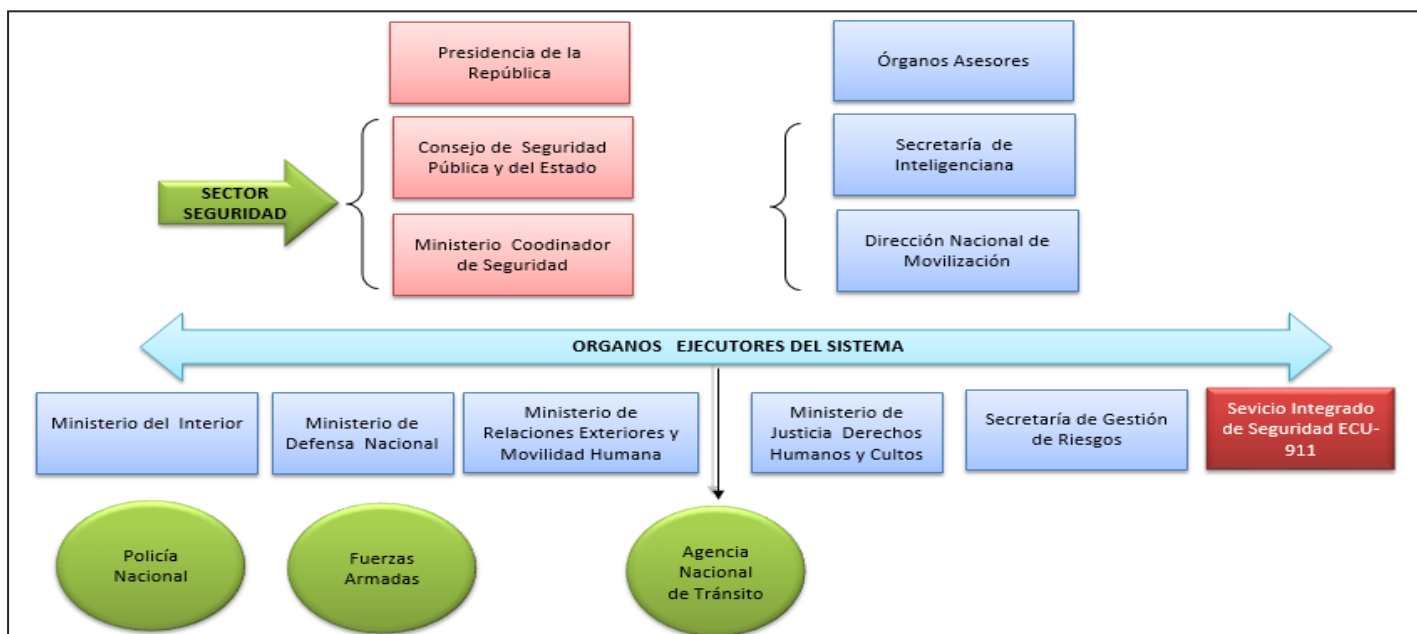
Presidencia de la República

Órganos Asesores

Consejo de Seguridad Pública y del Estado

Secretaría de Inteligenciana

SECTOR SEGURIDAD

Ministerio Coodinador de Seguridad

Dirección Nacional de Movilización

ORGANOS EJECUTORES DEL SISTEMA

Ministerio del Interior

Ministerio de Defensa Nacional

Ministerio de Relaciones Exteriores y Movilidad Humana

Ministerio de Justicia Derechos Humanos y Cultos

Secretaría de Gestión de Riesgos

Sevicio Integrado de Seguridad ECU-911

Policía Nacional

Fuerzas Armadas

Agencia Nacional de Tránsito